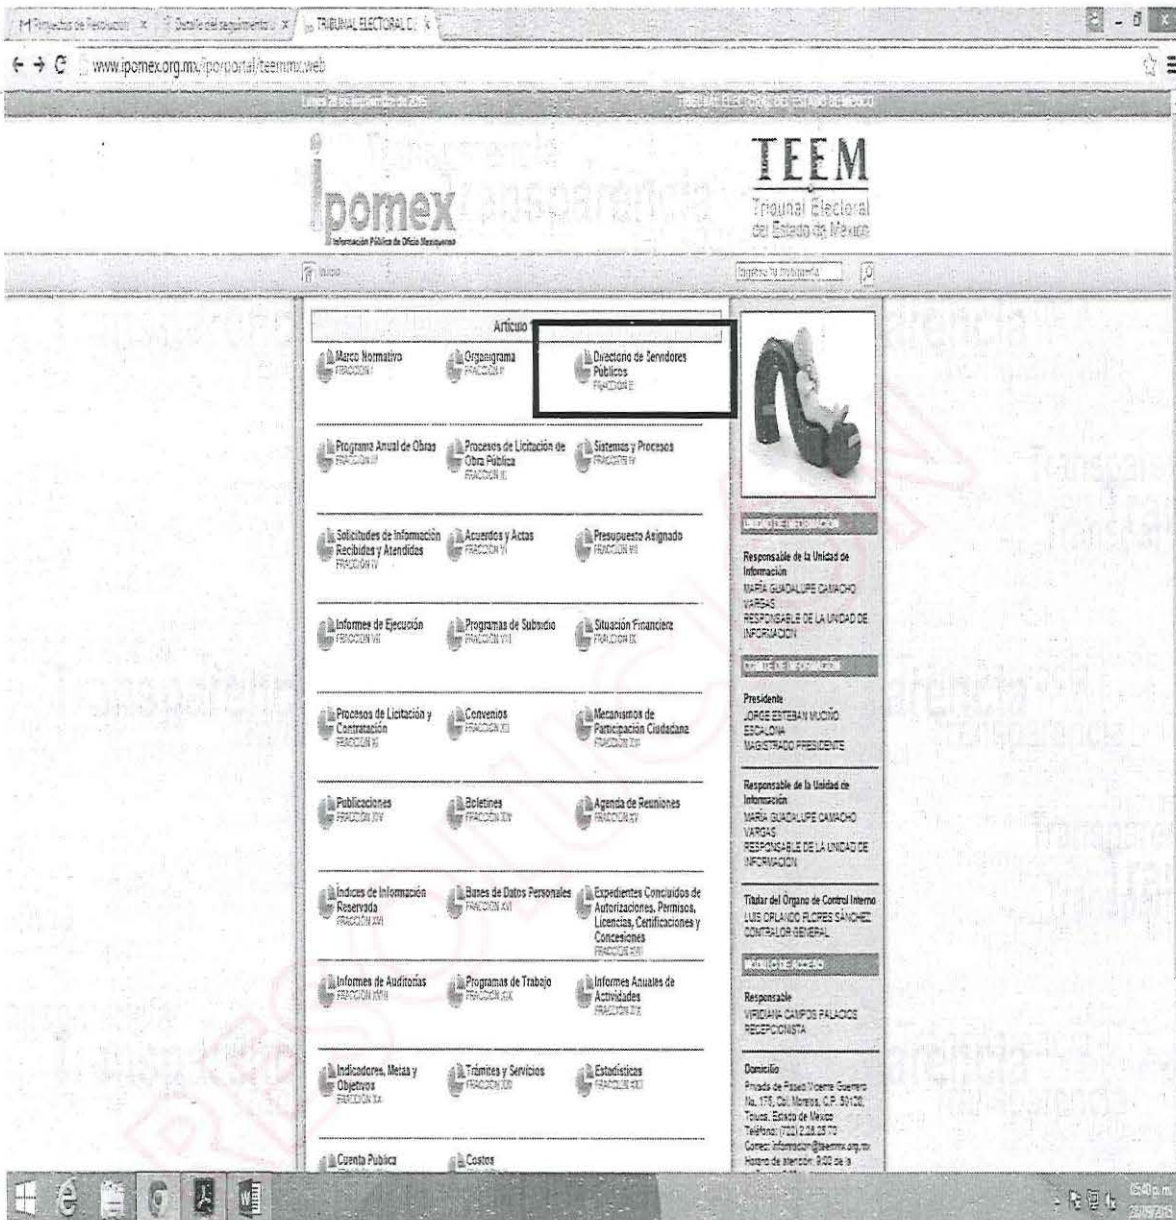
Proyectos de Resolución | Detalle del seguimiento | TRIBUNAL ELECTORAL D

www.ipomex.org.mx/ipo/portal/teemmx.web

Lunes 28 de septiembre de 2015 | TRIBUNAL ELECTORAL DEL ESTADO DE MÉXICO

ipomex
Información Pública de Oficio Mexiquense

TEEM
Tribunal Electoral del Estado de México

Inicio

Ingrese la búsqueda

Artículo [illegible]

Marco Normativo
FRACCIÓN I

Organigrama
FRACCIÓN II

Directorio de Servidores Públicos
FRACCIÓN III

Programa Anual de Obras
FRACCIÓN IV

Procesos de Licitación de Obra Pública
FRACCIÓN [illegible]

Sistemas y Procesos
FRACCIÓN IV

Solicitudes de Información Recibidas y Atendidas
FRACCIÓN V

Acuerdos y Actas
FRACCIÓN VI

Presupuesto Asignado
FRACCIÓN VII

Informes de Ejecución
FRACCIÓN VII

Programas de Subsidio
FRACCIÓN VIII

Situación Financiera
FRACCIÓN IX

Procesos de Licitación y Contratación
FRACCIÓN XI

Convenios
FRACCIÓN XII

Mecanismos de Participación Ciudadana
FRACCIÓN XIII

Publicaciones
FRACCIÓN XIV

Boletines
FRACCIÓN XV

Agenda de Reuniones
FRACCIÓN XV

Índices de Información Reservada
FRACCIÓN XVI

Bases de Datos Personales
FRACCIÓN XVI

Expedientes Concluidos de Autorizaciones, Permisos, Licencias, Certificaciones y Concesiones
FRACCIÓN XVII

Informes de Auditorías
FRACCIÓN XVIII

Programas de Trabajo
FRACCIÓN XIX

Informes Anuales de Actividades
FRACCIÓN XIX

Indicadores, Metas y Objetivos
FRACCIÓN XX

Trámites y Servicios
FRACCIÓN XXI

Estadísticas
FRACCIÓN XXII

Cuenta Pública

Costos

UNIDAD DE INFORMACIÓN

Responsable de la Unidad de Información
MARÍA GUADALUPE CAMACHO VARGAS
RESPONSABLE DE LA UNIDAD DE INFORMACIÓN

COMITÉ DE INFORMACIÓN

Presidente
JORGE ESTEBAN MUCIÑO ESCALONA
MAGISTRADO PRESIDENTE

Responsable de la Unidad de Información
MARÍA GUADALUPE CAMACHO VARGAS
RESPONSABLE DE LA UNIDAD DE INFORMACIÓN

Titular del Órgano de Control Interno
LUIS ORLANDO FLORES SÁNCHEZ
CONTRALOR GENERAL

MÓDULO DE ACCESO

Responsable
VIRIDIANA CAMPOS PALACIOS
RECEPCIONISTA

Domicilio
Privada de Paseo Vicente Guerrero No. 175, Col. Morelos, C.P. 50120, Toluca, Estado de México
Teléfono: (722) 2.28.23.70
Correo: informacion@teemmx.org.mx
Horario de atención: 9:00 a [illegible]

03:40 p.m.
28/09/2015